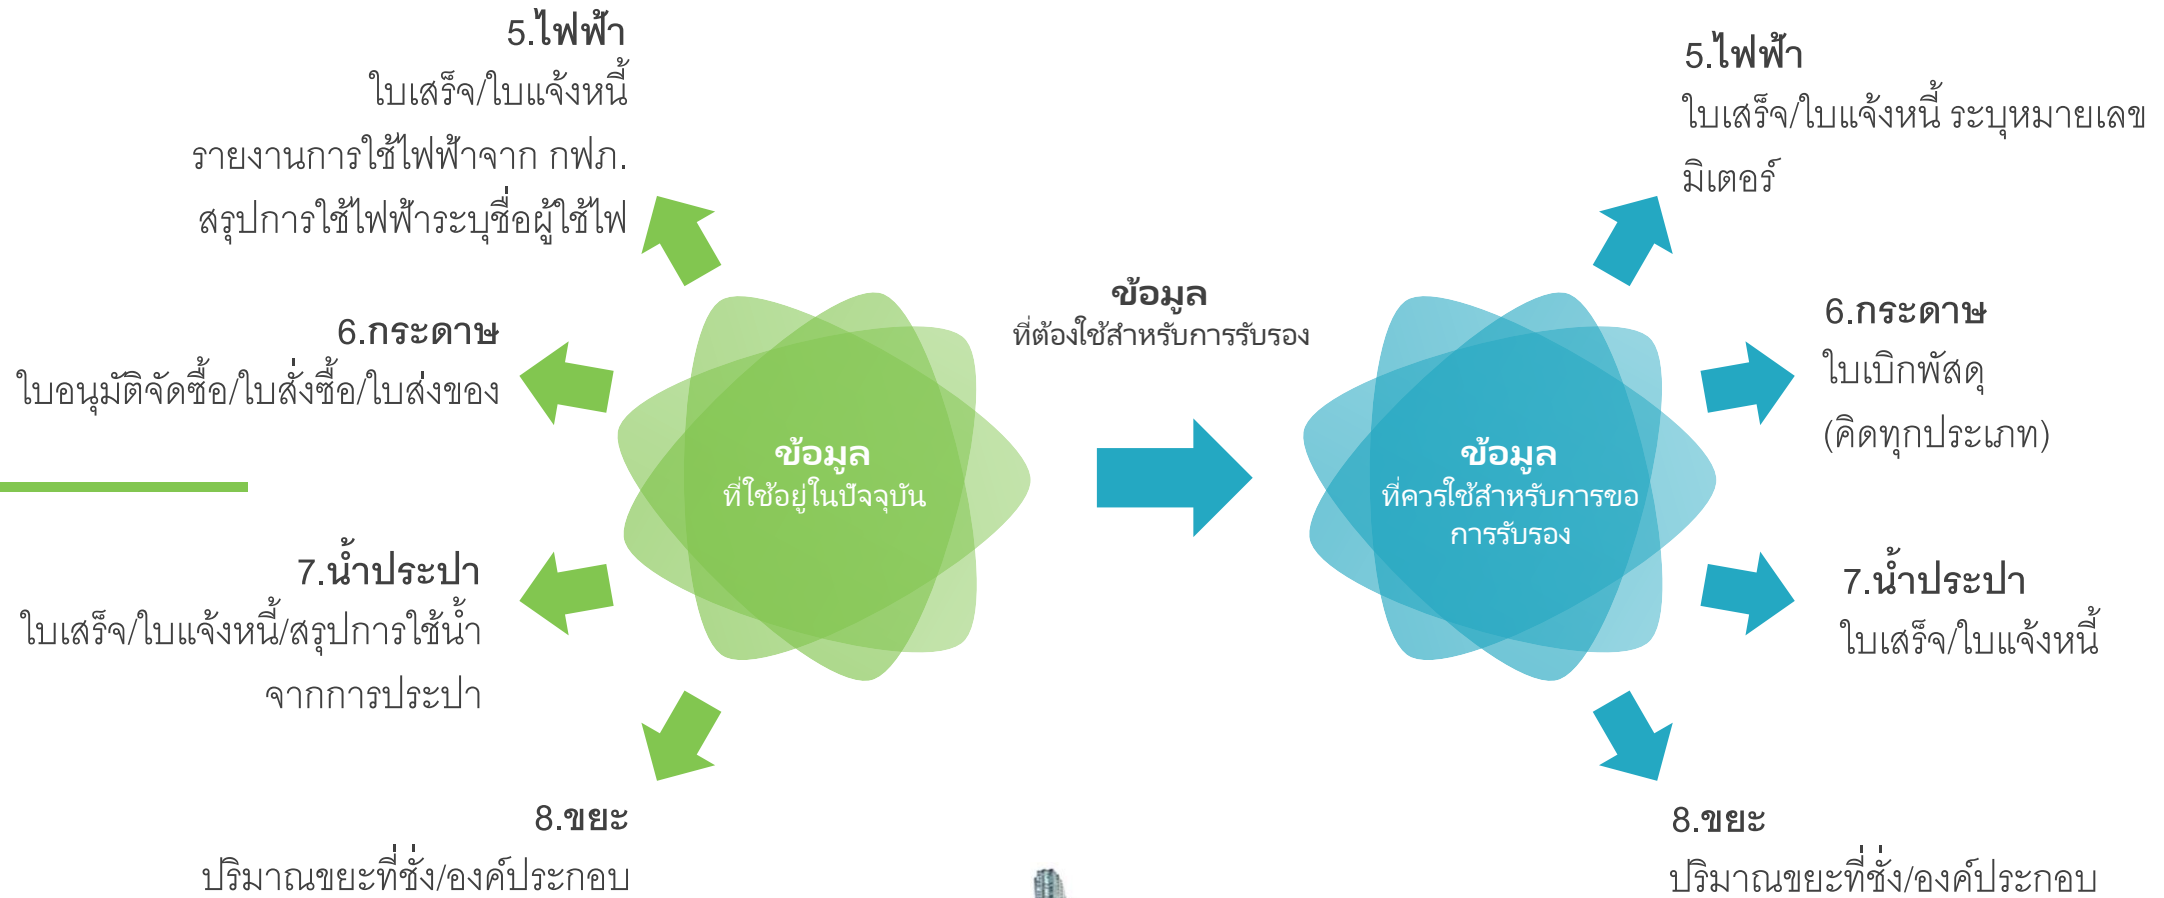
5.ไฟฟ้า
ใบเสร็จ/ใบแจ้งหนี้
รายงานการใช้ไฟฟ้าจาก กฟภ.
สรุปการใช้ไฟฟ้าระบุชื่อผู้ใช้ไฟ

6.กระดาษ
ใบอนุมัติจัดซื้อ/ใบสั่งซื้อ/ใบส่งของ

7.น้ำประปา
ใบเสร็จ/ใบแจ้งหนี้/สรุปการใช้น้ำจากการประปา

8.ขยะ
ปริมาณขยะที่ชั่ง/องค์ประกอบ

ข้อมูล
ที่ใช้อยู่ในปัจจุบัน

ข้อมูล
ที่ต้องใช้สำหรับการรับรอง

ข้อมูล
ที่ควรใช้สำหรับการขอการรับรอง

5.ไฟฟ้า
ใบเสร็จ/ใบแจ้งหนี้ ระบุหมายเลขมิเตอร์

6.กระดาษ
ใบเบิกพัสดุ
(คิดทุกประเภท)

7.น้ำประปา
ใบเสร็จ/ใบแจ้งหนี้

8.ขยะ
ปริมาณขยะที่ชั่ง/องค์ประกอบ